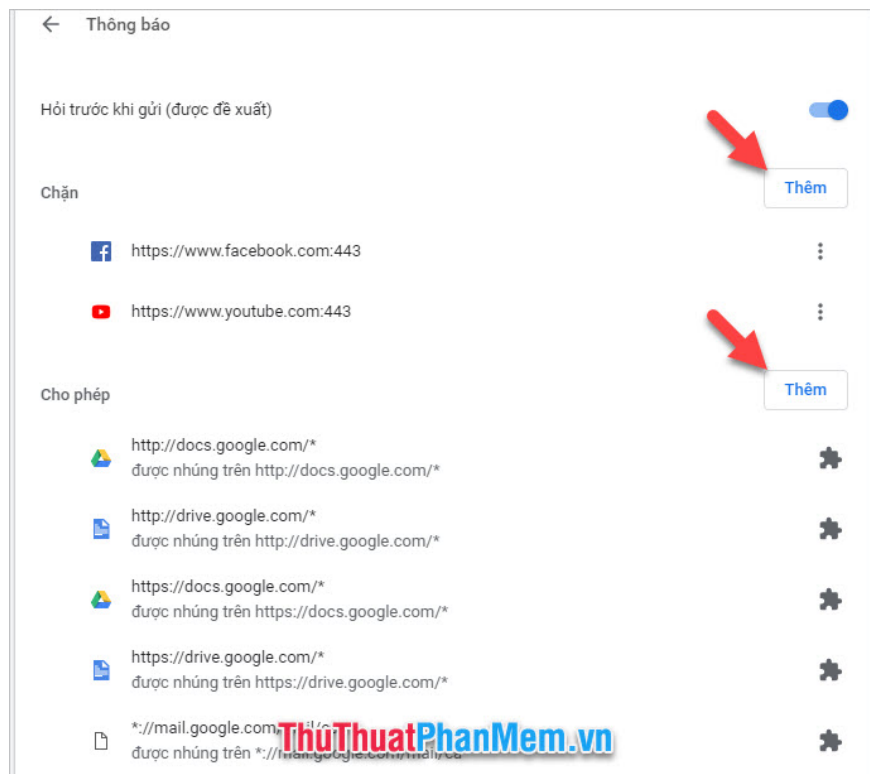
Thông báo

Hỏi trước khi gửi (được đề xuất)

Chặn

Thêm

https://www.facebook.com:443

https://www.youtube.com:443

Cho phép

Thêm

http://docs.google.com/*
được nhúng trên http://docs.google.com/*

http://drive.google.com/*
được nhúng trên http://drive.google.com/*

https://docs.google.com/*
được nhúng trên https://docs.google.com/*

https://drive.google.com/*
được nhúng trên https://drive.google.com/*

*://mail.google.com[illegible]
được nhúng trên *://mail.google.com/mail/ca

ThuThuatPhanMem.vn